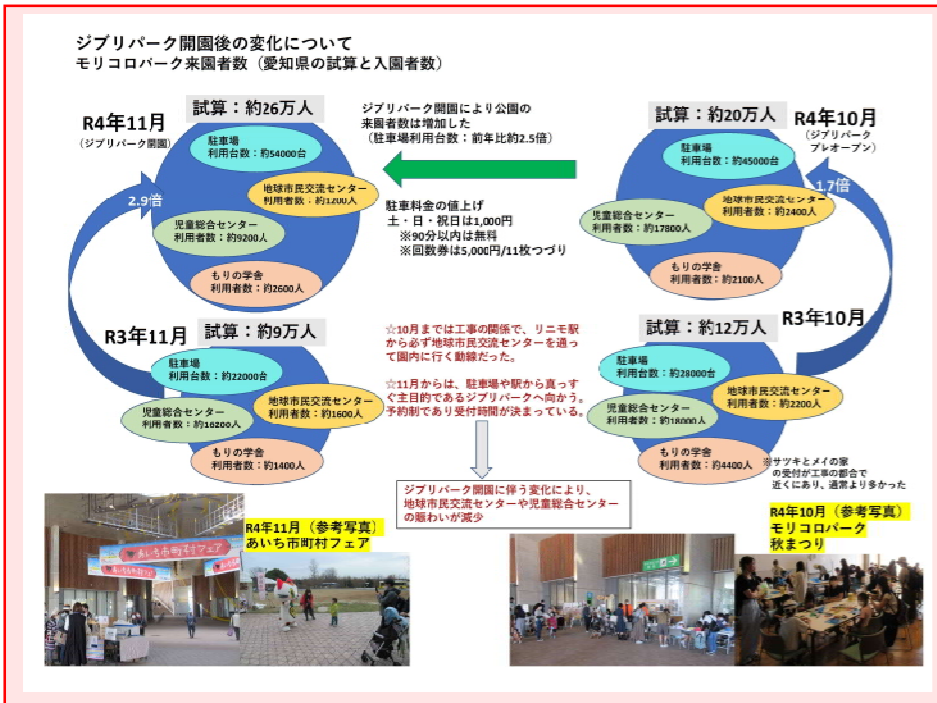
ジブリパーク開園後の変化について
モリコロパーク来園者数（愛知県の試算と入園者数）

R4年11月
（ジブリパーク開園）

試算：約26万人

駐車場
利用台数：約54000台

地球市民交流センター
利用者数：約1,200人

児童総合センター
利用者数：約9200人

もりの学舎
利用者数：約2600人

2.9倍

ジブリパーク開園により公園の来園者数は増加した
（駐車場利用台数：前年比約2.5倍）

駐車料金の値上げ
土・日・祝日は1,000円
※90分以内は無料
※回数券は5,000円/11枚つづり

試算：約20万人

R4年10月
（ジブリパーク
プレオープン）

駐車場
利用台数：約45000台

地球市民交流センター
利用者数：約2400人

児童総合センター
利用者数：約17800人

もりの学舎
利用者数：約2100人

1.7倍

R3年11月

試算：約9万人

駐車場
利用台数：約22000台

地球市民交流センター
利用者数：約1600人

児童総合センター
利用者数：約16200人

もりの学舎
利用者数：約1400人

☆10月までは工事の関係で、リニモ駅から必ず地球市民交流センターを通って園内に行く動線だった。

☆11月からは、駐車場や駅から真っすぐ主目的であるジブリパークへ向かう。予約制であり受付時間が決まっている。

試算：約12万人

R3年10月

駐車場
利用台数：約28000台

地球市民交流センター
利用者数：約2200人

児童総合センター
利用者数：約18000人

もりの学舎
利用者数：約4400人

※サツキとメイの家の受付が工事の都合で近くにあり、通常より多かった

ジブリパーク開園に伴う変化により、地球市民交流センターや児童総合センターの賑わいが減少

R4年11月（参考写真）
あいち市町村フェア

あいち市町村フェア

R4年10月（参考写真）
モリコロパーク
秋まつり